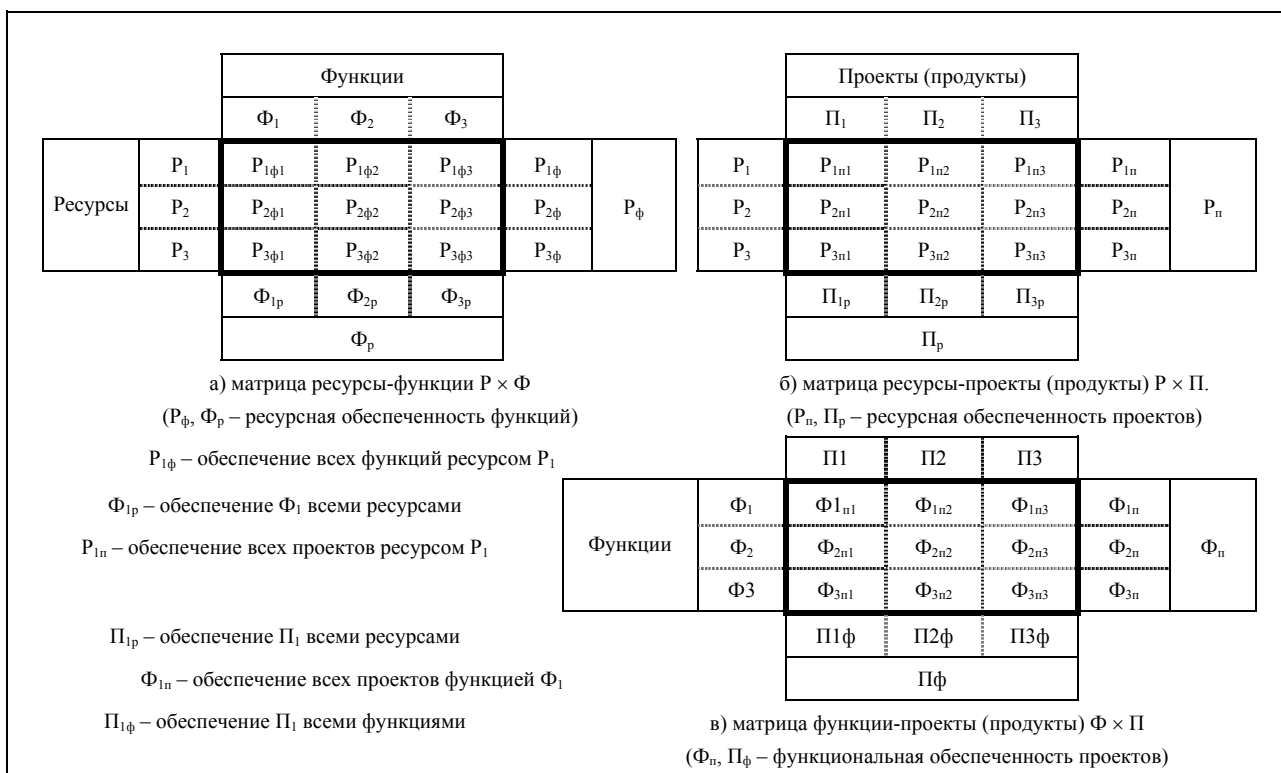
| | | Функции | | | | |
|---|---|---|---|---|---|---|
| | | $Ф_1$ | $Ф_2$ | $Ф_3$ | | |
| Ресурсы | $Р_1$ | $Р_{1ф1}$ | $Р_{1ф2}$ | $Р_{1ф3}$ | $Р_{1ф}$ | $Р_ф$ |
| | $Р_2$ | $Р_{2ф1}$ | $Р_{2ф2}$ | $Р_{2ф3}$ | $Р_{2ф}$ | |
| | $Р_3$ | $Р_{3ф1}$ | $Р_{3ф2}$ | $Р_{3ф3}$ | $Р_{3ф}$ | |
| | | $Ф_{1р}$ | $Ф_{2р}$ | $Ф_{3р}$ | | |
| | | $Ф_р$ | | | | |

а) матрица ресурсы-функции Р × Ф
($Р_ф$, $Ф_р$ – ресурсная обеспеченность функций)

| | Проекты (продукты) | | | | |
|---|---|---|---|---|---|
| | $П_1$ | $П_2$ | $П_3$ | | |
| $Р_1$ | $Р_{1п1}$ | $Р_{1п2}$ | $Р_{1п3}$ | $Р_{1п}$ | $Р_п$ |
| $Р_2$ | $Р_{2п1}$ | $Р_{2п2}$ | $Р_{2п3}$ | $Р_{2п}$ | |
| $Р_3$ | $Р_{3п1}$ | $Р_{3п2}$ | $Р_{3п3}$ | $Р_{3п}$ | |
| | $П_{1р}$ | $П_{2р}$ | $П_{3р}$ | | |
| | $П_р$ | | | | |

б) матрица ресурсы-проекты (продукты) Р × П.
($Р_п$, $П_р$ – ресурсная обеспеченность проектов)

$Р_{1ф}$ – обеспечение всех функций ресурсом $Р_1$

$Ф_{1р}$ – обеспечение $Ф_1$ всеми ресурсами

$Р_{1п}$ – обеспечение всех проектов ресурсом $Р_1$

$П_{1р}$ – обеспечение $П_1$ всеми ресурсами

$Ф_{1п}$ – обеспечение всех проектов функцией $Ф_1$

$П_{1ф}$ – обеспечение $П_1$ всеми функциями

| | | П1 | П2 | П3 | | |
|---|---|---|---|---|---|---|
| Функции | $Ф_1$ | $Ф1_{п1}$ | $Ф_{1п2}$ | $Ф_{1п3}$ | $Ф_{1п}$ | $Ф_п$ |
| | $Ф_2$ | $Ф_{2п1}$ | $Ф_{2п2}$ | $Ф_{2п3}$ | $Ф_{2п}$ | |
| | Ф3 | $Ф_{3п1}$ | $Ф_{3п2}$ | $Ф_{3п3}$ | $Ф_{3п}$ | |
| | | П1ф | П2ф | П3ф | | |
| | | Пф | | | | |

в) матрица функции-проекты (продукты) Ф × П
($Ф_п$, $П_ф$ – функциональная обеспеченность проектов)